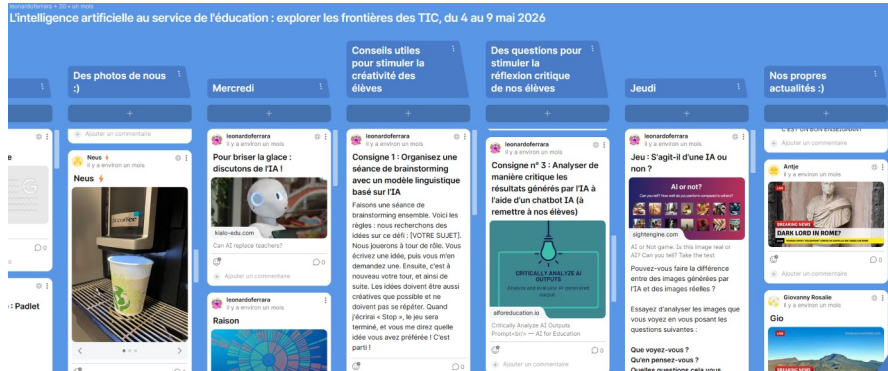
leonardoferrara + 20 • il y a un mois

L'intelligence artificielle au service de l'éducation : explorer les frontières des TIC, du 4 au 9 mai 2026

Des photos de nous :)

+

Ajouter un commentaire

Neus
il y a environ un mois

Neus

0

: Padlet

Mercredi

+

leonardoferrara
il y a environ un mois

Pour briser la glace : discutons de l'IA !

kialo-edu.com

Can AI replace teachers?

0

Ajouter un commentaire

leonardoferrara
il y a environ un mois

Raison

Conseils utiles pour stimuler la créativité des élèves

+

leonardoferrara
il y a environ un mois

Consigne 1 : Organisez une séance de brainstorming avec un modèle linguistique basé sur l'IA

Faisons une séance de brainstorming ensemble. Voici les règles : nous recherchons des idées sur ce défi : [VOTRE SUJET]. Nous jouerons à tour de rôle. Vous écrivez une idée, puis vous m'en demandez une. Ensuite, c'est à nouveau votre tour, et ainsi de suite. Les idées doivent être aussi créatives que possible et ne doivent pas se répéter. Quand j'écrirai « Stop », le jeu sera terminé, et vous me direz quelle idée vous avez préférée ! C'est parti !

Des questions pour stimuler la réflexion critique de nos élèves

+

leonardoferrara
il y a environ un mois

Consigne n° 3 : Analyser de manière critique les résultats générés par l'IA à l'aide d'un chatbot IA (à remettre à nos élèves)

CRITICALLY ANALYZE AI OUTPUTS

aiforeducation.io

Critically Analyze AI Outputs Prompt<br/> — AI for Education

0

Ajouter un commentaire

Jeudi

+

leonardoferrara
il y a environ un mois

Jeu : S'agit-il d'une IA ou non ?

AI or not?

sightengine.com

AI or Not game. Is this image real or AI? Can you tell? Take the test.

Pouvez-vous faire la différence entre des images générées par l'IA et des images réelles ?

Essayez d'analyser les images que vous voyez en vous posant les questions suivantes :

Que voyez-vous ?
Qu'en pensez-vous ?

Nos propres actualités :)

+

Antje
il y a environ un mois

BREAKING NEWS
DARK LORD IN ROME?

0

Ajouter un commentaire

Giovanny Rosale
il y a environ un mois

Gio